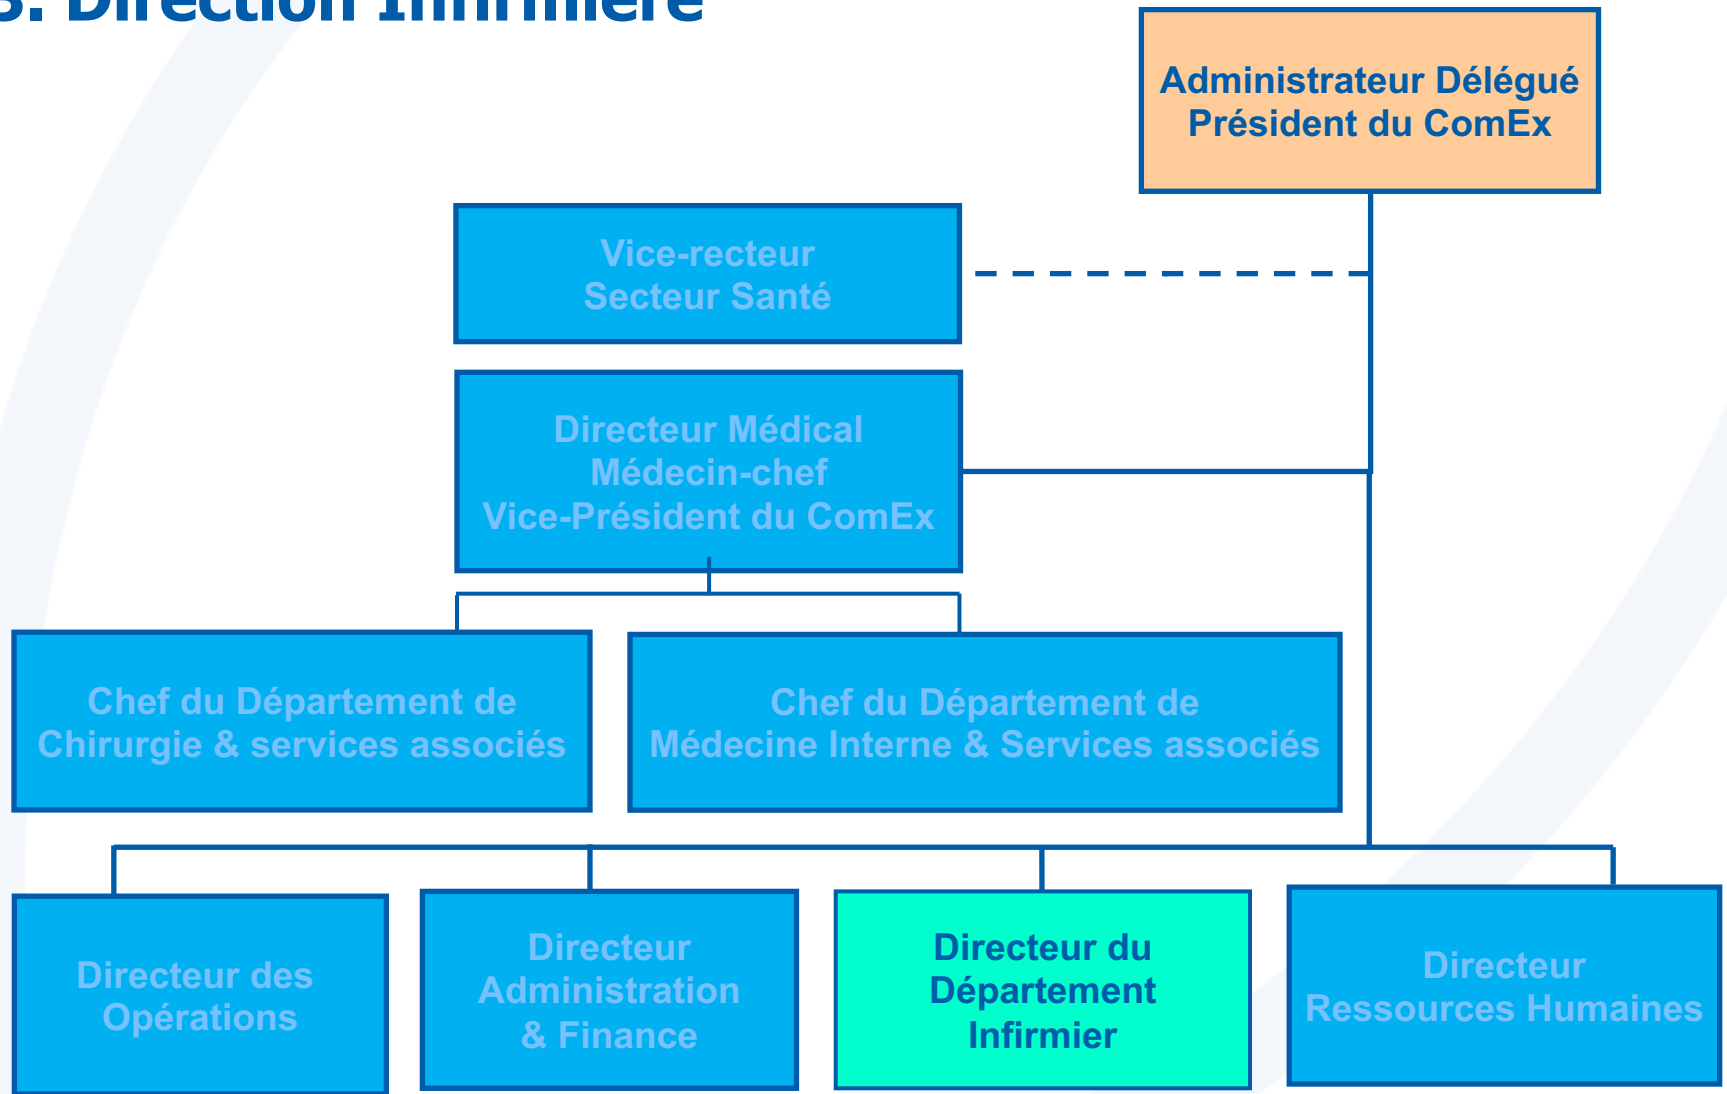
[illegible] Direction Infirmière

Administrateur Délégué
Président du ComEx

Vice-recteur
Secteur Santé

Directeur Médical
Médecin-chef
Vice-Président du ComEx

Chef du Département de
Chirurgie & services associés

Chef du Département de
Médecine Interne & Services associés

Directeur des
Opérations

Directeur
Administration
& Finance

Directeur du
Département
Infirmier

Directeur
Ressources Humaines